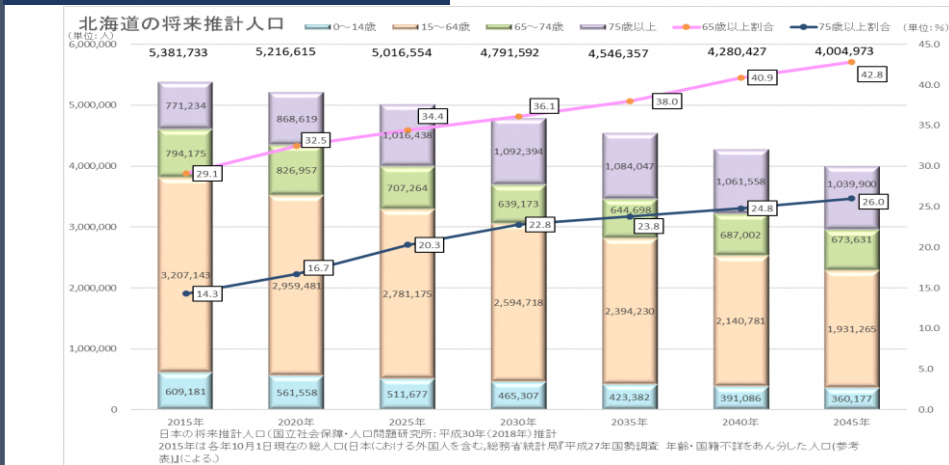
北海道の将来推計人口

(単位:人)

0～14歳　15～64歳　65～74歳　75歳以上　65歳以上割合　75歳以上割合

(単位:%)

| | 2015年 | 2020年 | 2025年 | 2030年 | 2035年 | 2040年 | 2045年 |
|---|---|---|---|---|---|---|---|
| 総数 | 5,381,733 | 5,216,615 | 5,016,554 | 4,791,592 | 4,546,357 | 4,280,427 | 4,004,973 |
| 75歳以上 | 771,234 | 868,619 | 1,016,438 | 1,092,394 | 1,084,047 | 1,061,558 | 1,039,900 |
| 65～74歳 | 794,175 | 826,957 | 707,264 | 639,173 | 644,698 | 687,002 | 673,631 |
| 15～64歳 | 3,207,143 | 2,959,481 | 2,781,175 | 2,594,718 | 2,394,230 | 2,140,781 | 1,931,265 |
| 0～14歳 | 609,181 | 561,558 | 511,677 | 465,307 | 423,382 | 391,086 | 360,177 |
| 65歳以上割合 | 29.1 | 32.5 | 34.4 | 36.1 | 38.0 | 40.9 | 42.8 |
| 75歳以上割合 | 14.3 | 16.7 | 20.3 | 22.8 | 23.8 | 24.8 | 26.0 |

6,000,000　5,000,000　4,000,000　3,000,000　2,000,000　1,000,000　0

45.0　40.0　35.0　30.0　25.0　20.0　15.0　10.0　5.0　0.0

日本の将来推計人口(国立社会保障・人口問題研究所:平成30年(2018年)推計
2015年は各年10月1日現在の総人口(日本における外国人を含む。総務省統計局『平成27年国勢調査 年齢・国籍不詳をあん分した人口(参考表)』による。)